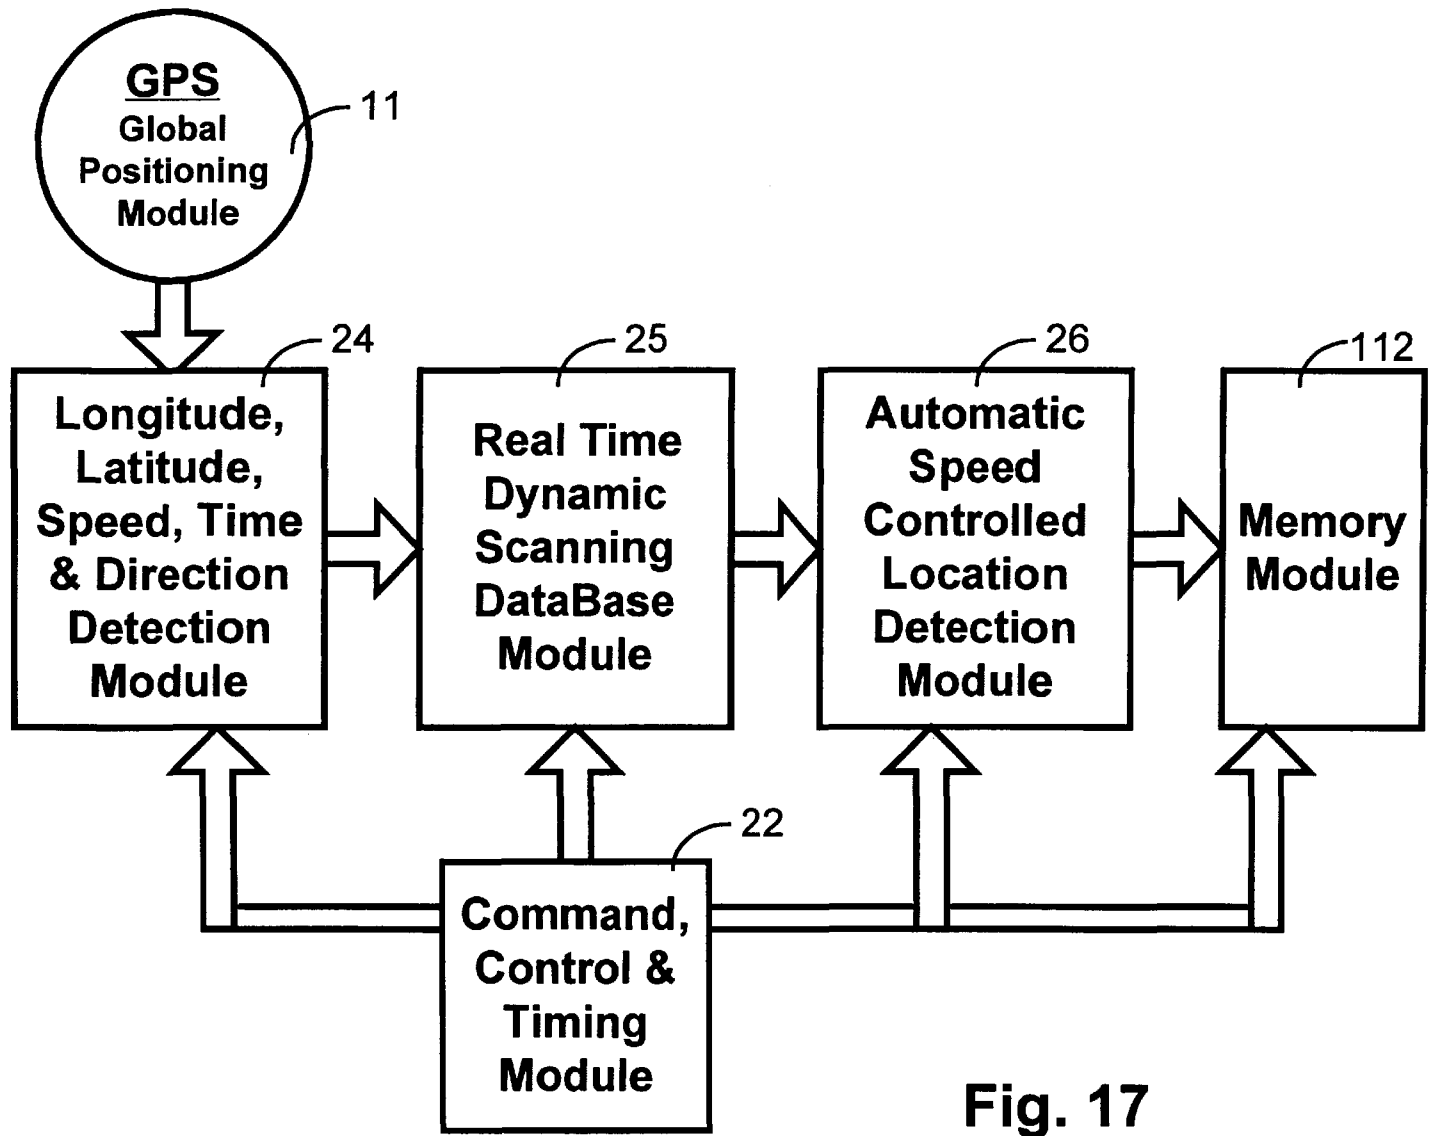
GPS
Global Positioning Module

11

24

Longitude, Latitude, Speed, Time & Direction Detection Module

25

Real Time Dynamic Scanning DataBase Module

26

Automatic Speed Controlled Location Detection Module

112

Memory Module

22

Command, Control & Timing Module

Fig. 17